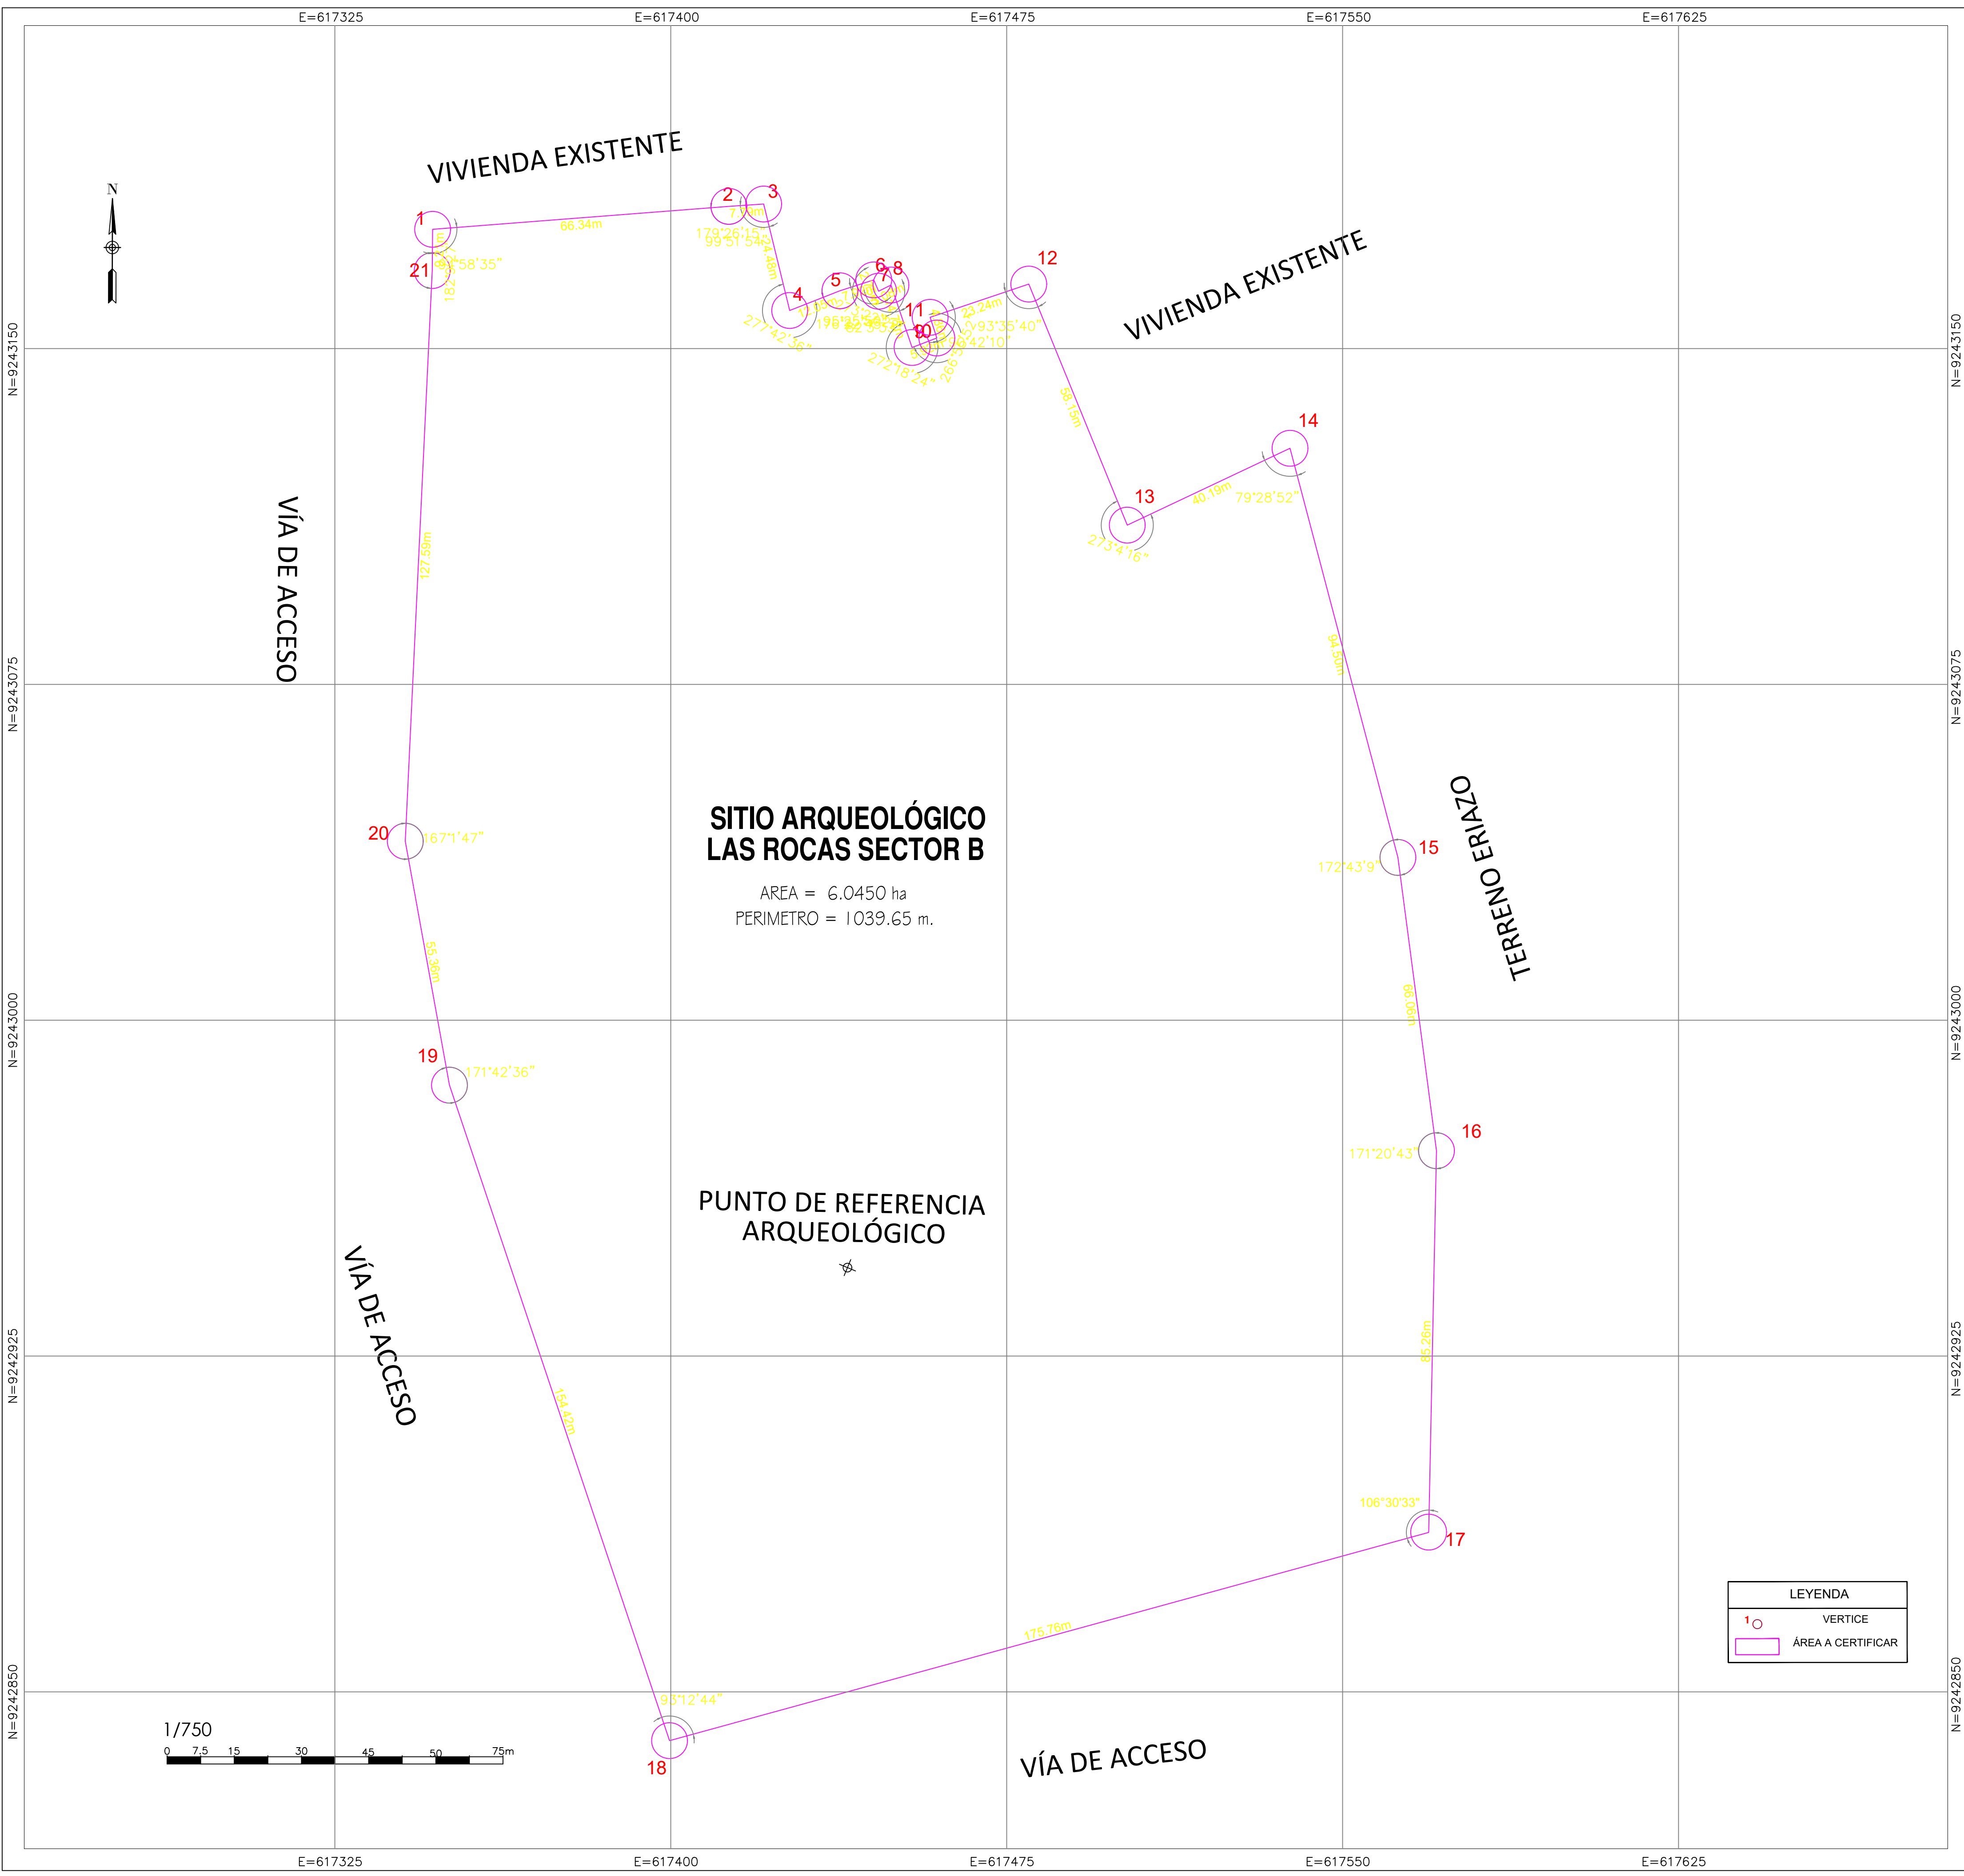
E=617325 E=617400 E=617475 E=617550 E=617625

N

VIVIENDA EXISTENTE

1
21
2
3
66.34m
7.76m
179°25'15"
99°51'54"
14.49m
88°58'35"
4
5
6
7
8
11
10
9
12
271°42'56"
196°23'
23.24m
93°35'40"
272°18'24"
VIVIENDA EXISTENTE

N=9243150

58.19m
14
13
40.19m
79°28'52"
273°4'16"

VÍA DE ACCESO
127.58m

N=9243075

94.60m

TERRENO ERIAZO

20
167°1'47"

SITIO ARQUEOLÓGICO
LAS ROCAS SECTOR B

AREA = 6.0450 ha
PERIMETRO = 1039.65 m.

15
172°43'9"

55.38m

N=9243000

19
171°42'36"

16
171°20'43"

PUNTO DE REFERENCIA
ARQUEOLÓGICO

VÍA DE ACCESO

N=9242925

154.40m
85.26m

106°30'33"
17

LEYENDA
1 VERTICE
ÁREA A CERTIFICAR

175.78m

N=9242850

1/750
0 7.5 15 30 45 60 75m

93°12'44"
18

VÍA DE ACCESO

E=617325 E=617400 E=617475 E=617550 E=617625